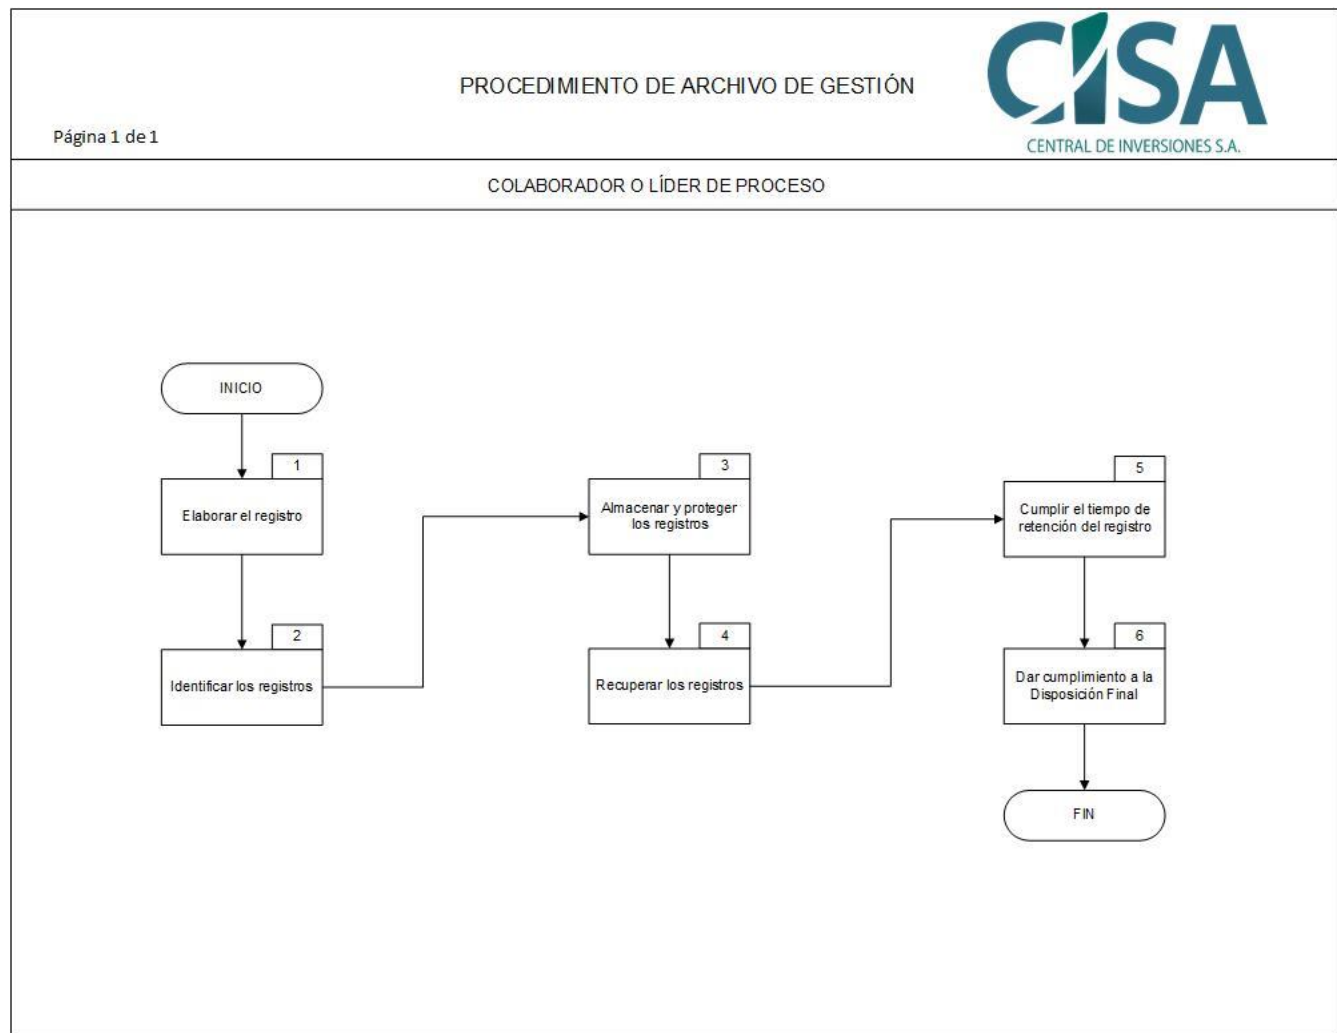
PROCEDIMIENTO DE ARCHIVO DE GESTIÓN

CISA
CENTRAL DE INVERSIONES S.A.

Página 1 de 1

COLABORADOR O LÍDER DE PROCESO

INICIO

1
Elaborar el registro

2
Identificar los registros

3
Almacenar y proteger los registros

4
Recuperar los registros

5
Cumplir el tiempo de retención del registro

6
Dar cumplimiento a la Disposición Final

FIN